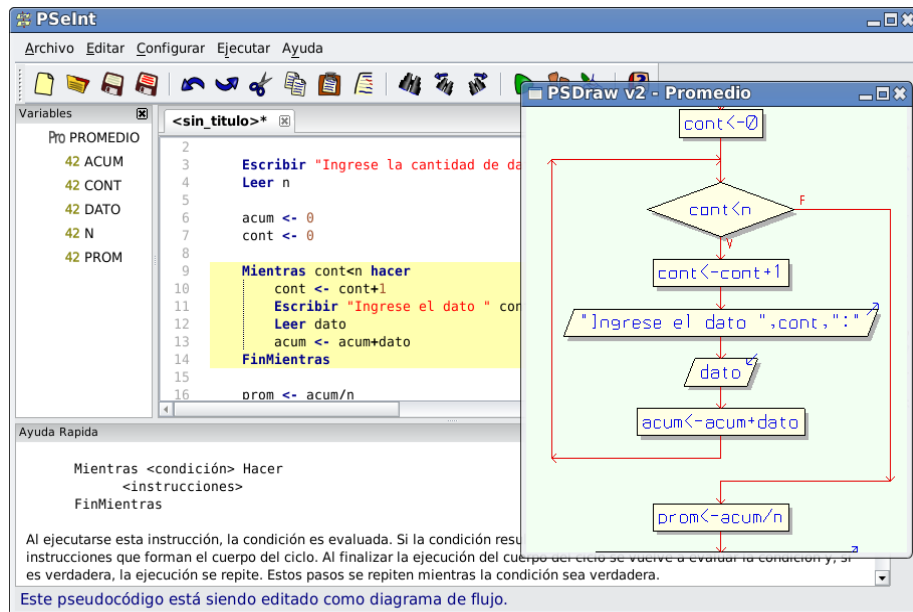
PSeInt

Archivo Editar Configurar Ejecutar Ayuda

Variables

Pro PROMEDIO
42 ACUM
42 CONT
42 DATO
42 N
42 PROM

<sin_titulo>*

2
3 Escribir "Ingrese la cantidad de da
4 Leer n
5
6 acum <- 0
7 cont <- 0
8
9 Mientras cont<n hacer
10 cont <- cont+1
11 Escribir "Ingrese el dato " con
12 Leer dato
13 acum <- acum+dato
14 FinMientras
15
16 prom <- acum/n

Ayuda Rapida

Mientras <condición> Hacer
<instrucciones>
FinMientras

Al ejecutarse esta instrucción, la condición es evaluada. Si la condición resu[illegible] instrucciones que forman el cuerpo del ciclo. Al finalizar la ejecución del cue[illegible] es verdadera, la ejecución se repite. Estos pasos se repiten mientras la condición sea verdadera.

Este pseudocódigo está siendo editado como diagrama de flujo.

PSDraw v2 - Promedio

cont<-0

cont<n

F

V

cont<-cont+1

"Ingrese el dato ",cont,":"

dato

acum<-acum+dato

prom<-acum/n